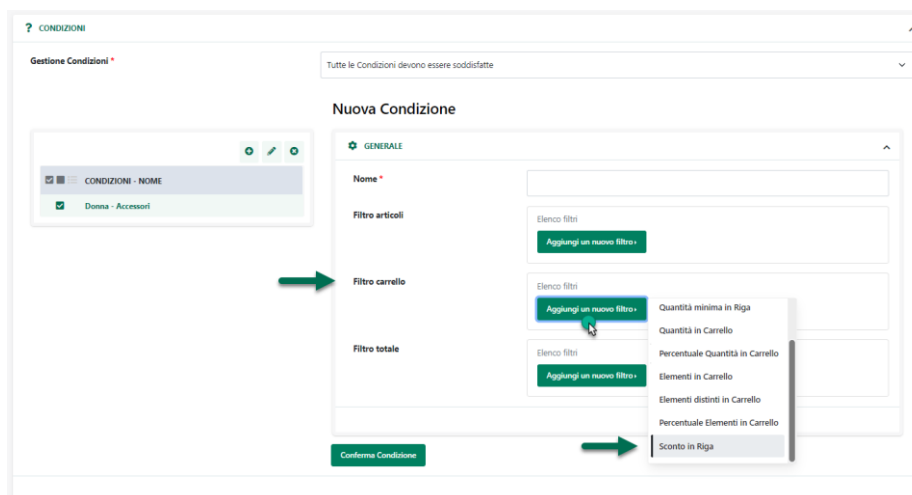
? CONDIZIONI

Gestione Condizioni *

Tutte le Condizioni devono essere soddisfatte

Nuova Condizione

CONDIZIONI - NOME

Donna - Accessori

GENERALE

Nome *

Filtro articoli

Elenco filtri

Aggiungi un nuovo filtro+

Filtro carrello

Elenco filtri

Aggiungi un nuovo filtro+

Quantità minima in Riga

Quantità in Carrello

Percentuale Quantità in Carrello

Elementi in Carrello

Elementi distinti in Carrello

Percentuale Elementi in Carrello

Sconto in Riga

Filtro totale

Elenco filtri

Aggiungi un nuovo filtro+

Conferma Condizione